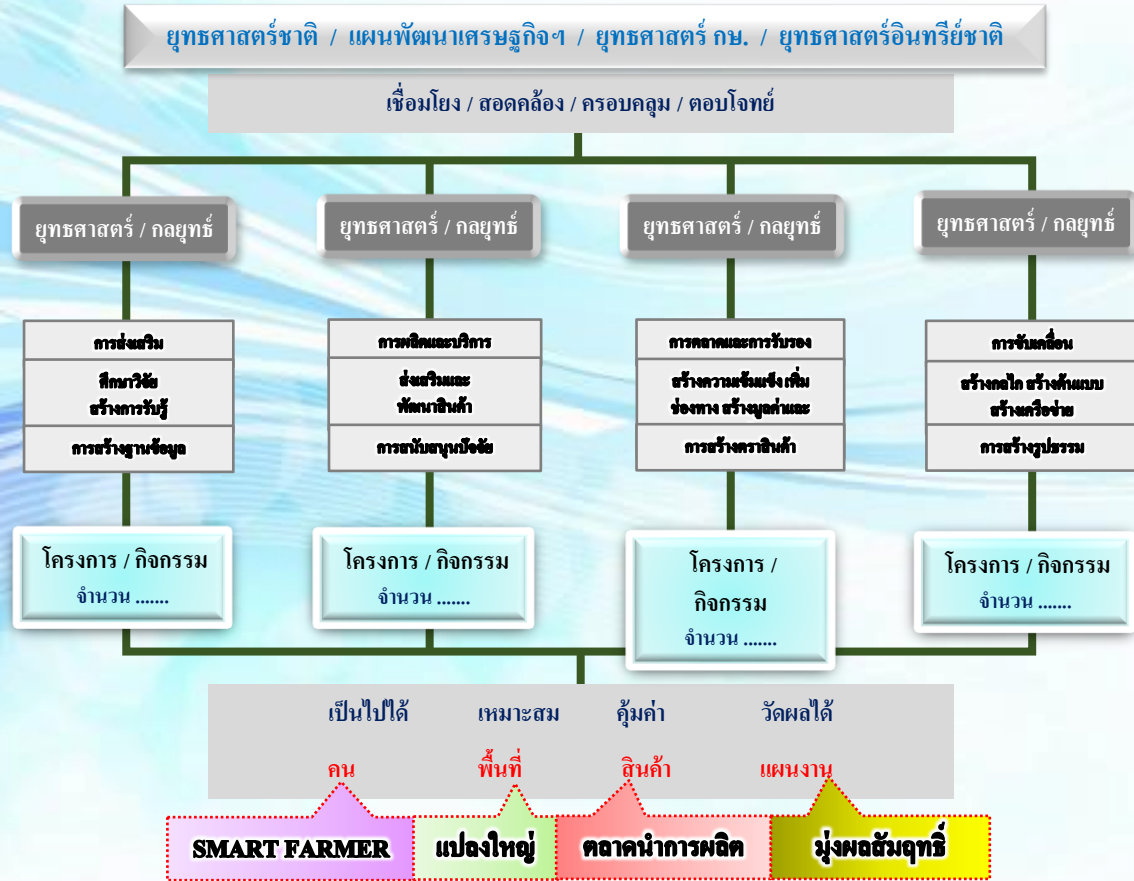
ยุทธศาสตร์ชาติ / แผนพัฒนาเศรษฐกิจฯ / ยุทธศาสตร์ กษ. / ยุทธศาสตร์อินทรีย์ชาติ

เชื่อมโยง / สอดคล้อง / ครอบคลุม / ตอบโจทย์

ยุทธศาสตร์ / กลยุทธ์

การส่งเสริม

ศึกษาวิจัย สร้างการรับรู้

การสร้างฐานข้อมูล

โครงการ / กิจกรรม
จำนวน .......

ยุทธศาสตร์ / กลยุทธ์

การผลิตและบริการ

ส่งเสริมและพัฒนาสินค้า

การสนับสนุนปัจจัย

โครงการ / กิจกรรม
จำนวน .......

ยุทธศาสตร์ / กลยุทธ์

การตลาดและการรับรอง

สร้างความเข้มแข็ง เพิ่มช่องทาง สร้างมูลค่าและ

การสร้างตราสินค้า

โครงการ / กิจกรรม
จำนวน .......

ยุทธศาสตร์ / กลยุทธ์

การขับเคลื่อน

สร้างกลไก สร้างต้นแบบ สร้างเครือข่าย

การสร้างรูปธรรม

โครงการ / กิจกรรม
จำนวน .......

เป็นไปได้ เหมาะสม คุ้มค่า วัดผลได้

คน พื้นที่ สินค้า แผนงาน

SMART FARMER แปลงใหญ่ ตลาดนำการผลิต มุ่งผลสัมฤทธิ์